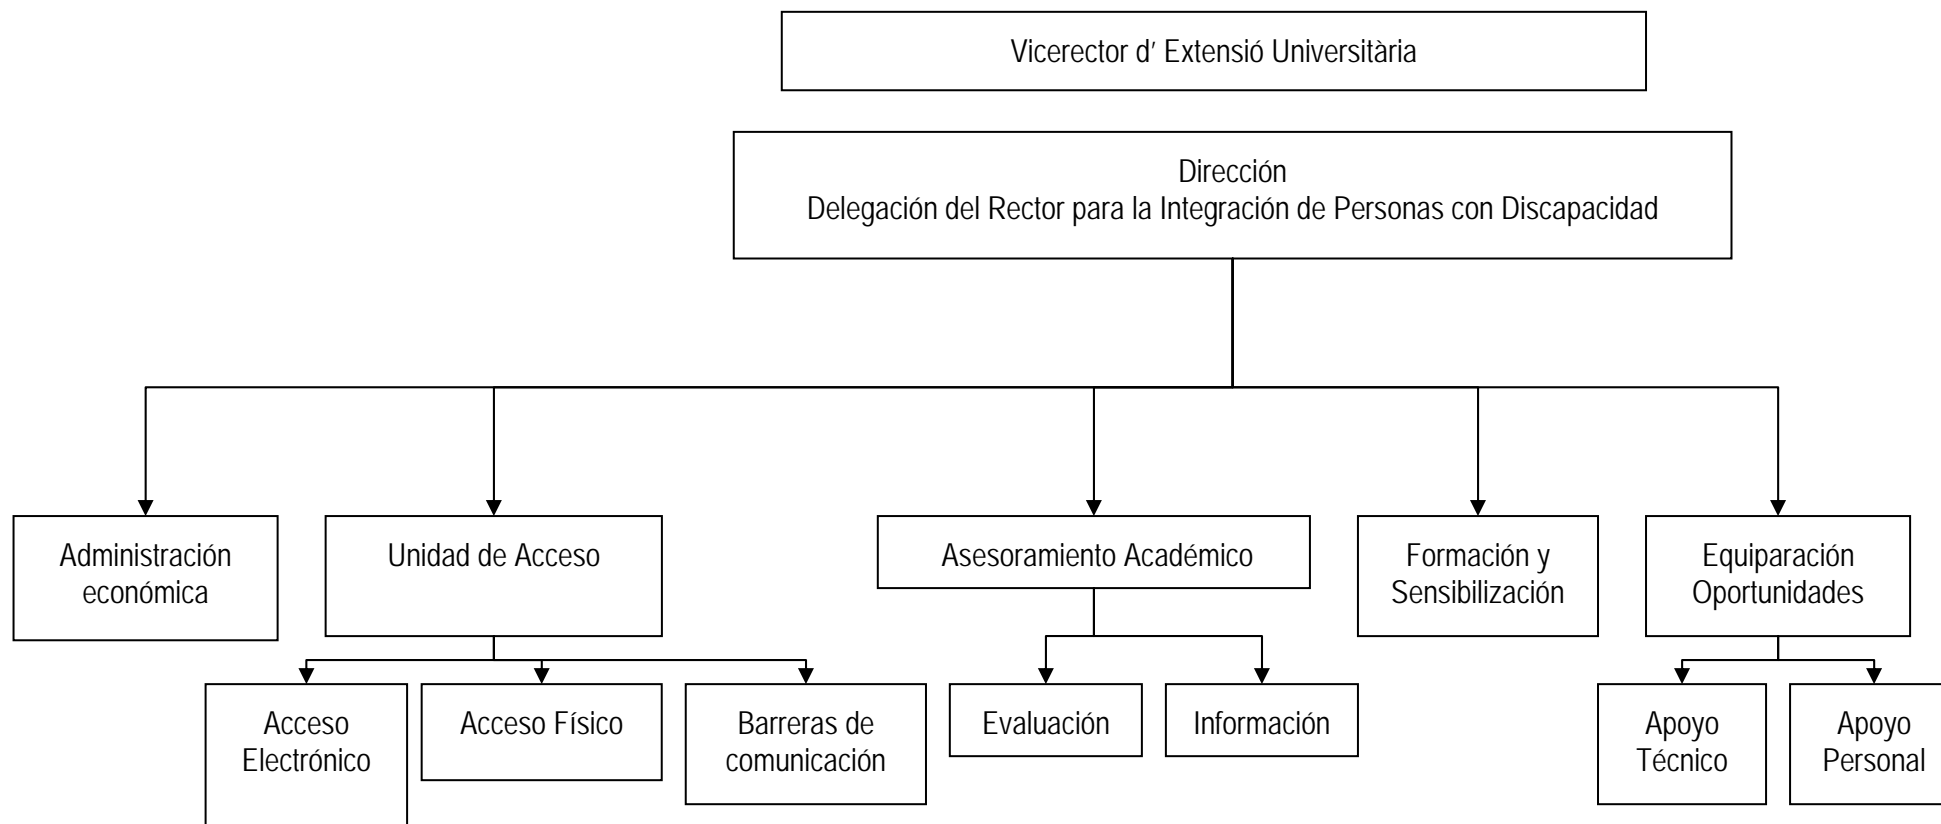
Vicerector d' Extensió Universitària

Dirección
Delegación del Rector para la Integración de Personas con Discapacidad

Administración económica

Unidad de Acceso

Asesoramiento Académico

Formación y Sensibilización

Equiparación Oportunidades

Acceso Electrónico

Acceso Físico

Barreras de comunicación

Evaluación

Información

Apoyo Técnico

Apoyo Personal